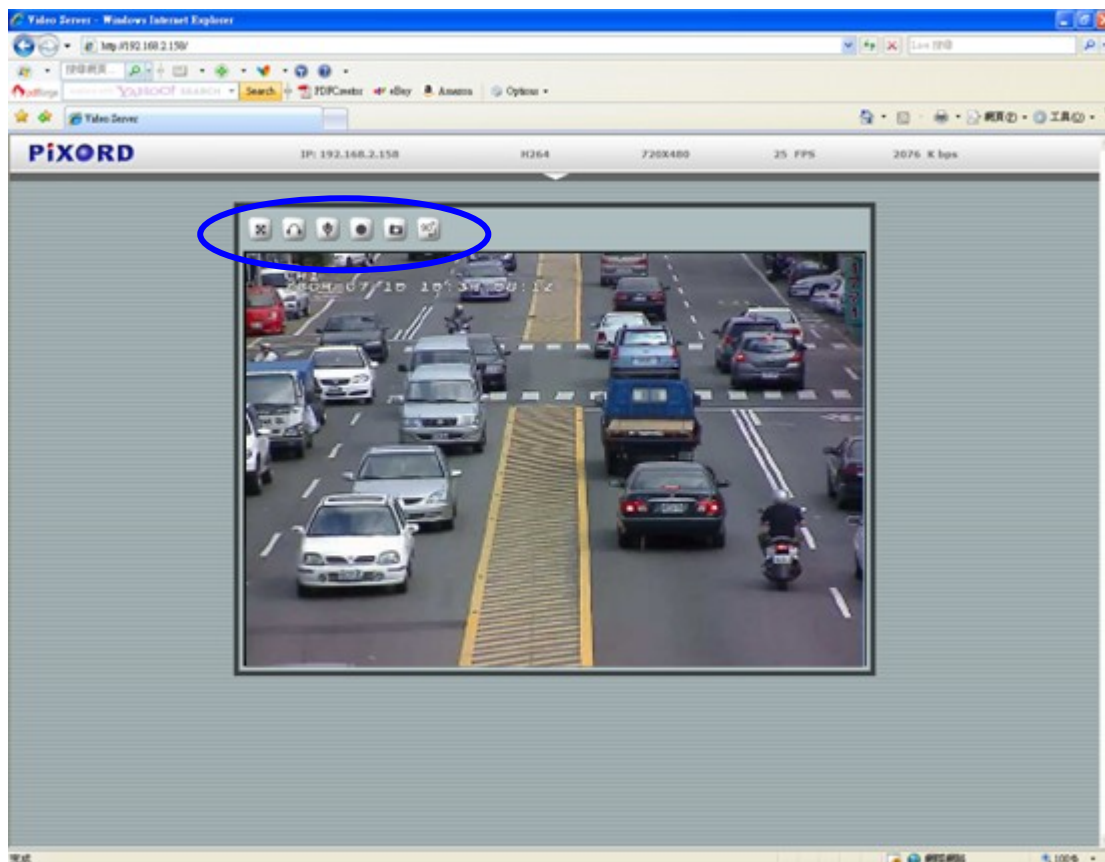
Video Server - Windows Internet Explorer

http://192.168.2.158/

Live 搜尋

搜尋網頁

YAHOO! SEARCH

Search

PDFCreator

eBay

Amazon

Options

Video Server

網頁(P)

工具(O)

PiXORD

IP: 192.168.2.158

H264

720X480

25 FPS

2076 K bps

2004/07/10 10:34:08:12

完成

網際網路

100%